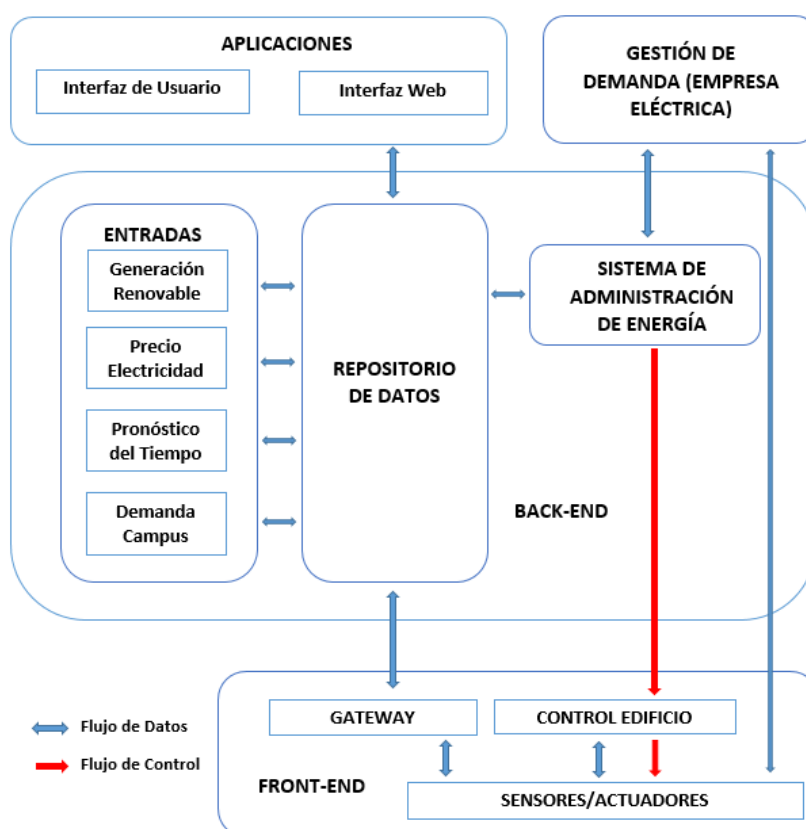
APLICACIONES

Interfaz de Usuario

Interfaz Web

GESTIÓN DE DEMANDA (EMPRESA ELÉCTRICA)

ENTRADAS

Generación Renovable

Precio Electricidad

Pronóstico del Tiempo

Demanda Campus

REPOSITORIO DE DATOS

SISTEMA DE ADMINISTRACIÓN DE ENERGÍA

BACK-END

GATEWAY

CONTROL EDIFICIO

FRONT-END

SENSORES/ACTUADORES

Flujo de Datos

Flujo de Control